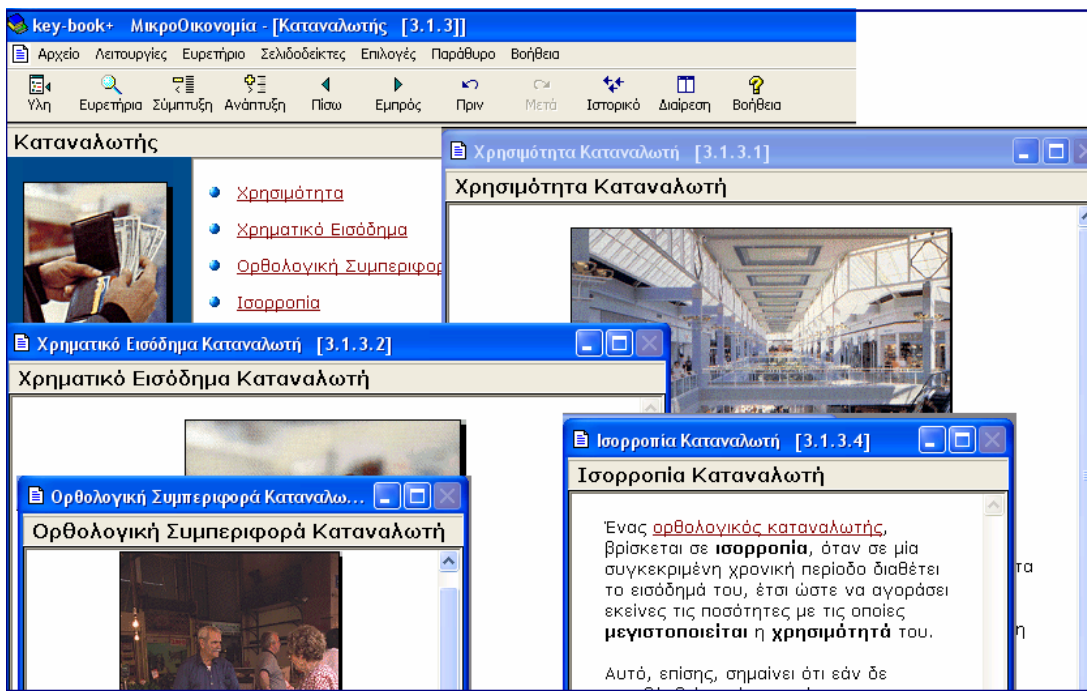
key-book+ ΜικροΟικονομία - [Καταναλωτής [3.1.3]]

Αρχείο Λειτουργίες Ευρετήριο Σελιδοδείκτες Επιλογές Παράθυρο Βοήθεια

Ύλη Ευρετήρια Σύμπτυξη Ανάπτυξη Πίσω Εμπρός Πριν Μετά Ιστορικό Διαίρεση Βοήθεια

Καταναλωτής

Χρησιμότητα

Χρηματικό Εισόδημα

Ορθολογική Συμπεριφορ

Ισορροπία

Χρησιμότητα Καταναλωτή [3.1.3.1]

Χρησιμότητα Καταναλωτή

Χρηματικό Εισόδημα Καταναλωτή [3.1.3.2]

Χρηματικό Εισόδημα Καταναλωτή

Ορθολογική Συμπεριφορά Καταναλω...

Ορθολογική Συμπεριφορά Καταναλωτή

Ισορροπία Καταναλωτή [3.1.3.4]

Ισορροπία Καταναλωτή

Ένας ορθολογικός καταναλωτής, βρίσκεται σε **ισορροπία**, όταν σε μία συγκεκριμένη χρονική περίοδο διαθέτει το εισόδημά του, έτσι ώστε να αγοράσει εκείνες τις ποσότητες με τις οποίες **μεγιστοποιείται** η **χρησιμότητά** του.

Αυτό, επίσης, σημαίνει ότι εάν δε

τα

η